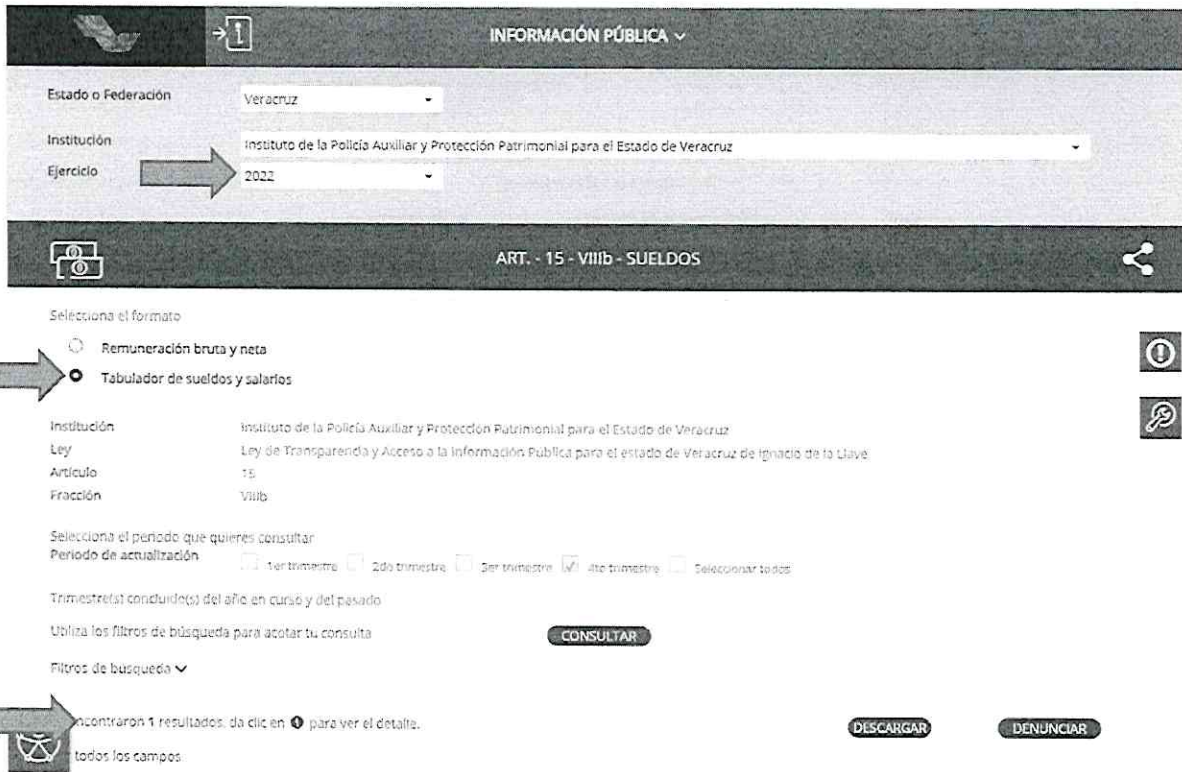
INFORMACIÓN PÚBLICA

Estado o Federación Veracruz

Institución Instituto de la Policía Auxiliar y Protección Patrimonial para el Estado de Veracruz

Ejercicio 2022

ART. - 15 - VIIIb - SUELDOS

Selecciona el formato

Remuneración bruta y neta

Tabulador de sueldos y salarios

Institución Instituto de la Policía Auxiliar y Protección Patrimonial para el Estado de Veracruz

Ley Ley de Transparencia y Acceso a la Información Pública para el estado de Veracruz de Ignacio de la Llave

Artículo 15

Fracción VIIIb

Selecciona el periodo que quieres consultar

Periodo de actualización 1er trimestre 2do trimestre 3er trimestre 4to trimestre Seleccionar todos

Trimestre(s) concluido(s) del año en curso y del pasado

Utiliza los filtros de búsqueda para acotar tu consulta CONSULTAR

Filtros de busqueda

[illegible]ncontraron 1 resultados, da clic en para ver el detalle.

DESCARGAR DENUNCIAR

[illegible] todos los campos